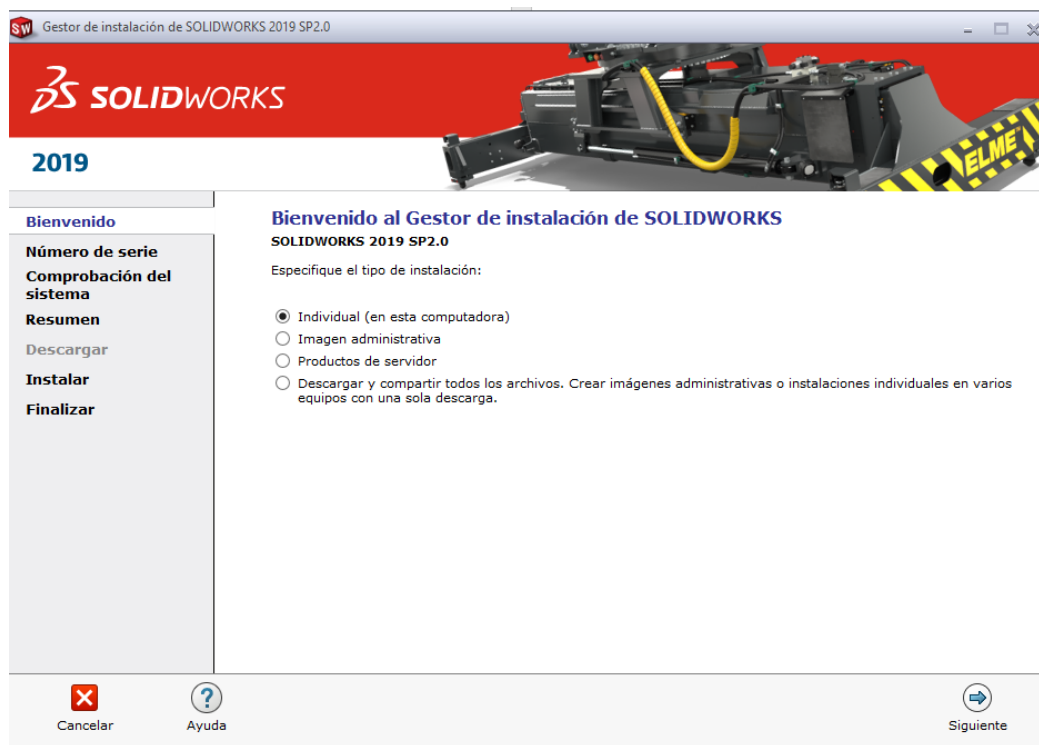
Gestor de instalación de SOLIDWORKS 2019 SP2.0

SOLIDWORKS

2019

ELME

Bienvenido
Número de serie
Comprobación del sistema
Resumen
Descargar
Instalar
Finalizar

Bienvenido al Gestor de instalación de SOLIDWORKS
SOLIDWORKS 2019 SP2.0

Especifique el tipo de instalación:

Individual (en esta computadora)
Imagen administrativa
Productos de servidor
Descargar y compartir todos los archivos. Crear imágenes administrativas o instalaciones individuales en varios equipos con una sola descarga.

Cancelar
Ayuda
Siguiente